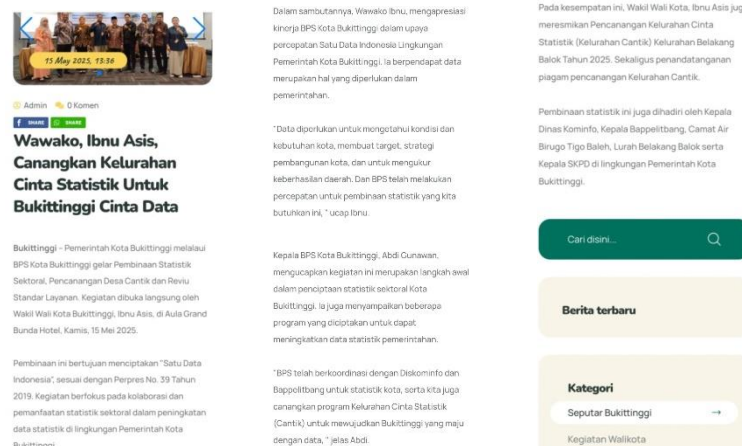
15 May 2025, 13:56

Admin 0 Komen

SHARE SHARE

Wawako, Ibnu Asis, Canangkan Kelurahan Cinta Statistik Untuk Bukittinggi Cinta Data

Bukittinggi - Pemerintah Kota Bukittinggi melalui BPS Kota Bukittinggi gelar Pembinaan Statistik Sektoral, Pencanangan Desa Cantik dan Reviu Standar Layanan. Kegiatan dibuka langsung oleh Wakil Wali Kota Bukittinggi, Ibnu Asis, di Aula Grand Bunda Hotel, Kamis, 15 Mei 2025.

Pembinaan ini bertujuan menciptakan "Satu Data Indonesia", sesuai dengan Perpres No. 39 Tahun 2019. Kegiatan berfokus pada kolaborasi dan pemanfaatan statistik sektoral dalam peningkatan data statistik di lingkungan Pemerintah Kota Bukittinggi.

Dalam sambutannya, Wawako Ibnu, mengapresiasi kinerja BPS Kota Bukittinggi dalam upaya percepatan Satu Data Indonesia Lingkungan Pemerintah Kota Bukittinggi. Ia berpendapat data merupakan hal yang diperlukan dalam pemerintahan.

"Data diperlukan untuk mengetahui kondisi dan kebutuhan kota, membuat target, strategi pembangunan kota, dan untuk mengukur keberhasilan daerah. Dan BPS telah melakukan percepatan untuk pembinaan statistik yang kita butuhkan ini, " ucap Ibnu.

Kepala BPS Kota Bukittinggi, Abdi Cunawan, mengucapkan kegiatan ini merupakan langkah awal dalam penciptaan statistik sektoral Kota Bukittinggi. Ia juga menyampaikan beberapa program yang diciptakan untuk dapat meningkatkan data statistik pemerintahan.

"BPS telah berkoordinasi dengan Diskominfo dan Bappelitbang untuk statistik kota, serta kita juga canangkan program Kelurahan Cinta Statistik (Cantik) untuk mewujudkan Bukittinggi yang maju dengan data, " jelas Abdi.

Pada kesempatan ini, Wakil Wali Kota, Ibnu Asis juga meresmikan Pencanangan Kelurahan Cinta Statistik (Kelurahan Cantik) Kelurahan Belakang Balok Tahun 2025. Sekaligus penandatanganan piagam pencanangan Kelurahan Cantik.

Pembinaan statistik ini juga dihadiri oleh Kepala Dinas Kominfo, Kepala Bappelitbang, Camat Air Birugo Tigo Baleh, Lurah Belakang Balok serta Kepala SKPD di lingkungan Pemerintah Kota Bukittinggi.

Cari disini...

Berita terbaru

Kategori

Seputar Bukittinggi →

Kegiatan Walikota